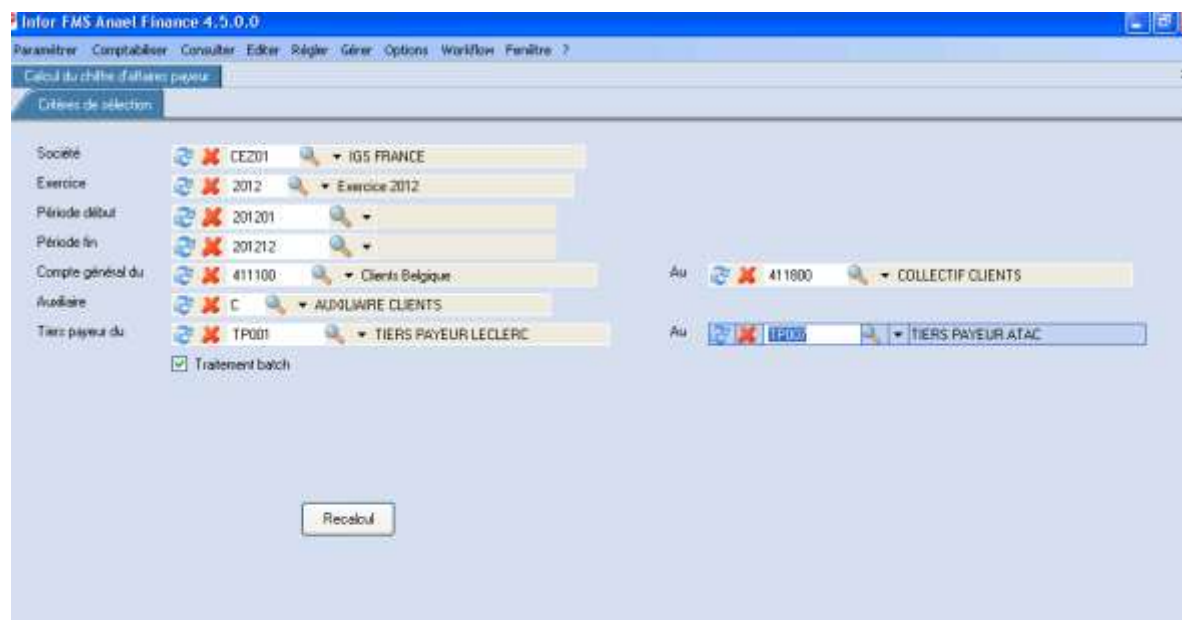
Infor FMS Anael Finance 4.5.0.0

Paramétrer Comptabiliser Consulter Editer Régler Gérer Options Workflow Fenêtre ?

Calcul du chiffre d'affaires payeur

Critères de sélection

Société CEZ01 IGS FRANCE

Exercice 2012 Exercice 2012

Période début 201201

Période fin 201212

Compte général du 411100 Clients Belgique Au 411800 COLLECTIF CLIENTS

Auxiliaire C AUXILIAIRE CLIENTS

Tiers payeur du TP001 TIERS PAYEUR LECLERC Au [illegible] TIERS PAYEUR ATAC

Traitement batch

Recalcul